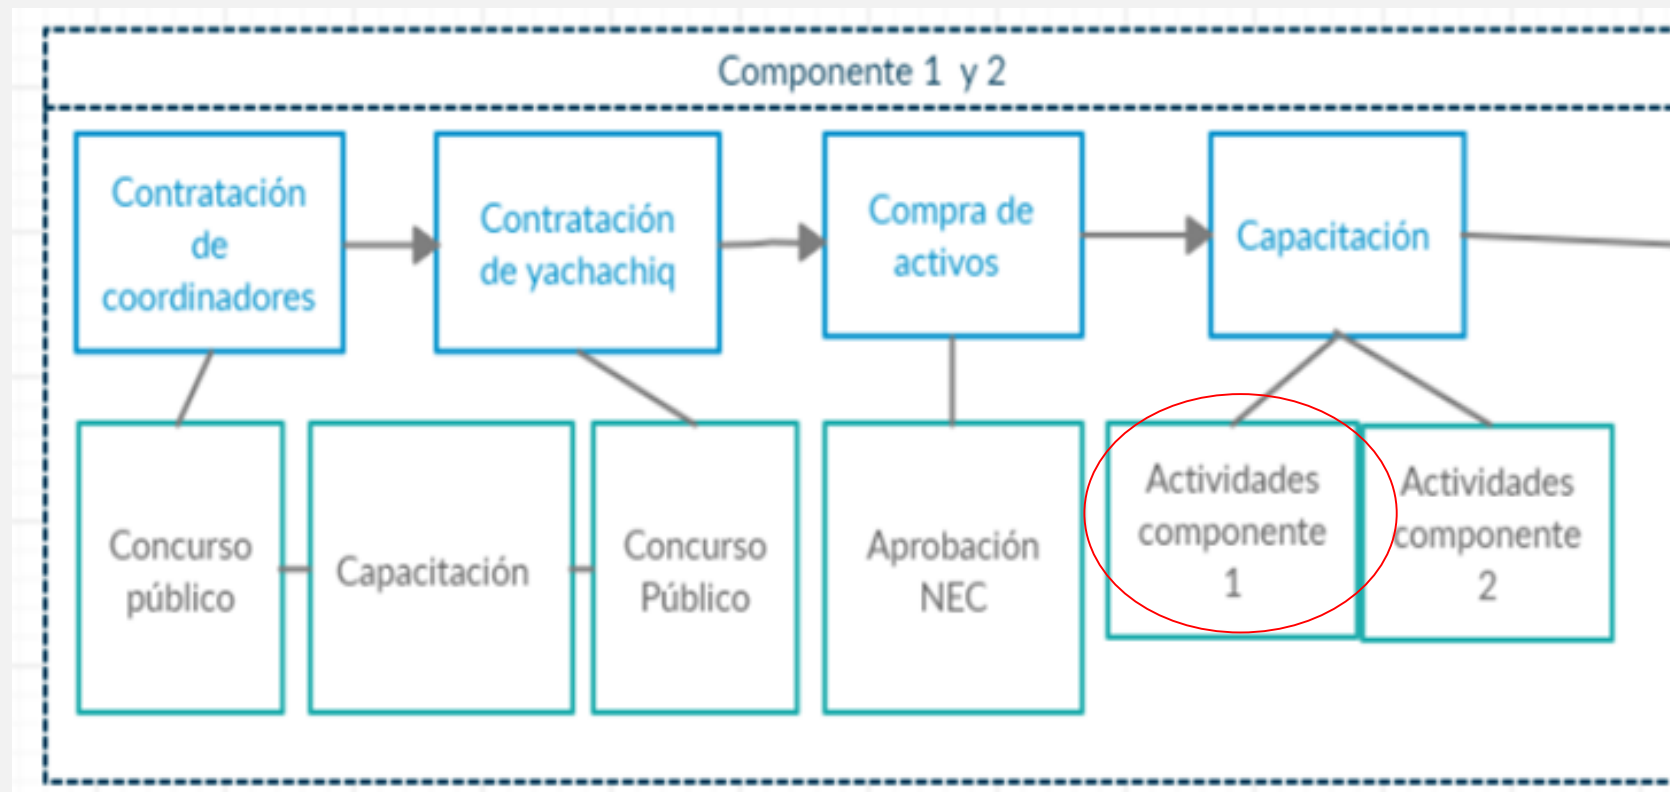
Componente 1 y 2

Contratación de coordinadores

Contratación de yachachiq

Compra de activos

Capacitación

Concurso público

Capacitación

Concurso Público

Aprobación NEC

Actividades componente 1

Actividades componente 2